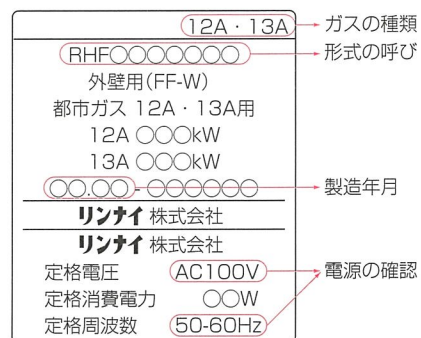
12A・13A
ガスの種類
RHF〇〇〇〇〇〇〇
形式の呼び
外壁用(FF-W)
都市ガス 12A・13A用
12A 〇〇〇kW
13A 〇〇〇kW
〇〇.〇〇-〇〇〇〇〇〇
製造年月
リンナイ 株式会社
リンナイ 株式会社
定格電圧 AC100V
電源の確認
定格消費電力 〇〇W
定格周波数 50-60Hz